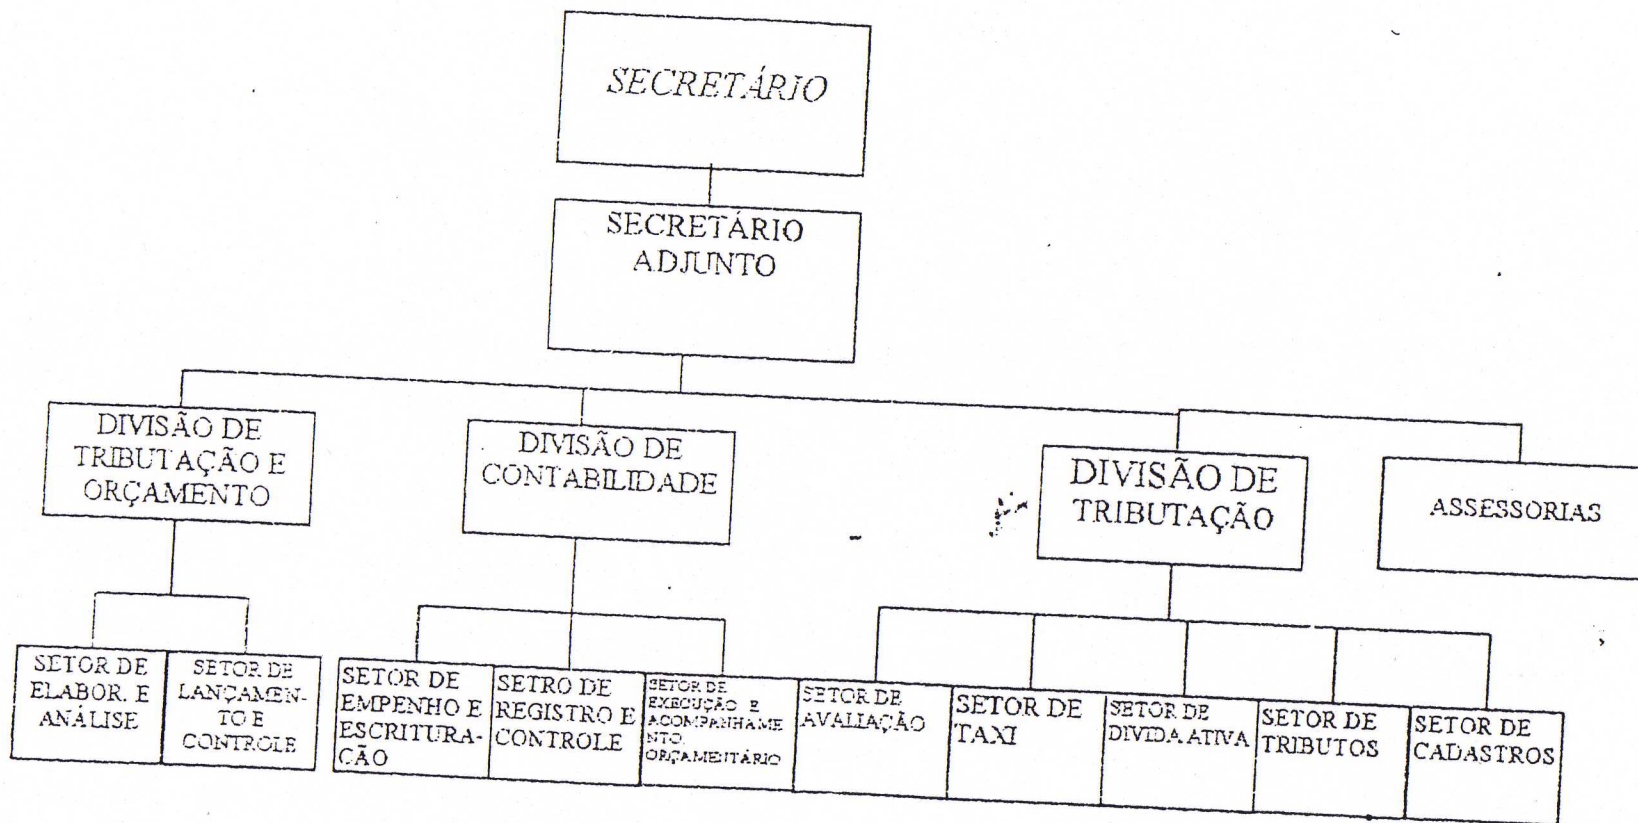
SECRETÁRIO

SECRETÁRIO ADJUNTO

DIVISÃO DE TRIBUTAÇÃO E ORÇAMENTO

DIVISÃO DE CONTABILIDADE

DIVISÃO DE TRIBUTAÇÃO

ASSESSORIAS

SETOR DE ELABOR. E ANÁLISE

SETOR DE LANÇAMENTO E CONTROLE

SETOR DE EMPENHO E ESCRITURAÇÃO

SETRO DE REGISTRO E CONTROLE

SETOR DE EXECUÇÃO E ACOMPANHAMENTO ORÇAMENTÁRIO

SETOR DE AVALIAÇÃO

SETOR DE TAXI

SETOR DE DIVIDA ATIVA

SETOR DE TRIBUTOS

SETOR DE CADASTROS